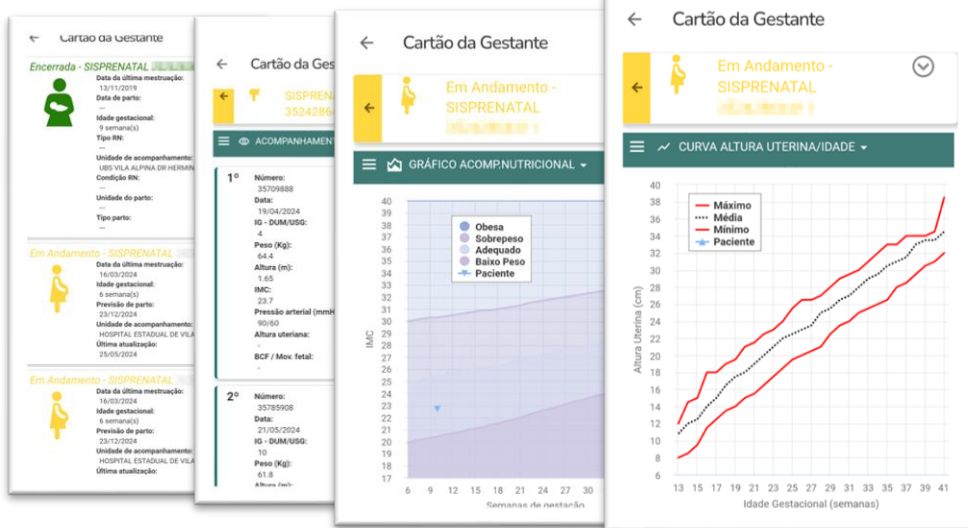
Cartão da Gestante

Encerrada - SISPRENATAL
Data da última mestruação:
13/11/2019
Data de parto:
—
Idade gestacional:
9 semana(s)
Tipo RN:
—
Unidade de acompanhamento:
UBS VILA ALPINA DR HERMIN
Condição RN:
—
Unidade do parto:
—
Tipo parto:
—

Em Andamento - SISPRENATAL
Data da última mestruação:
16/03/2024
Idade gestacional:
6 semana(s)
Previsão de parto:
23/12/2024
Unidade de acompanhamento:
HOSPITAL ESTADUAL DE VILA
Última atualização:
25/05/2024

Em Andamento - SISPRENATAL
Data da última mestruação:
16/03/2024
Idade gestacional:
6 semana(s)
Previsão de parto:
23/12/2024
Unidade de acompanhamento:
HOSPITAL ESTADUAL DE VILA
Última atualização:
—

Cartão da Gesta

SISPRENA
35242860

ACOMPANHAMENT

1º
Número:
35709888
Data:
19/04/2024
IG - DUM/USG:
4
Peso (Kg):
64.4
Altura (m):
1.65
IMC:
23.7
Pressão arterial (mmH
90/60
Altura uterina:
—
BCF / Mov. fetal:
—

2º
Número:
35785908
Data:
21/05/2024
IG - DUM/USG:
10
Peso (Kg):
61.8
Altura (m):

Cartão da Gestante

Em Andamento - SISPRENATAL

GRÁFICO ACOMP.NUTRICIONAL

Obesa
Sobrepeso
Adequado
Baixo Peso
Paciente

IMC
40 39 38 37 36 35 34 33 32 31 30 29 28 27 26 25 24 23 22 21 20 19 18 17
6 9 12 15 18 21 24 27 30
Semanas de gestação

Cartão da Gestante

Em Andamento - SISPRENATAL

CURVA ALTURA UTERINA/IDADE

Máximo
Média
Mínimo
Paciente

Altura Uterina (cm)
40 38 36 34 32 30 28 26 24 22 20 18 16 14 12 10 8 6
13 15 17 19 21 23 25 27 29 31 33 35 37 39 41
Idade Gestacional (semanas)